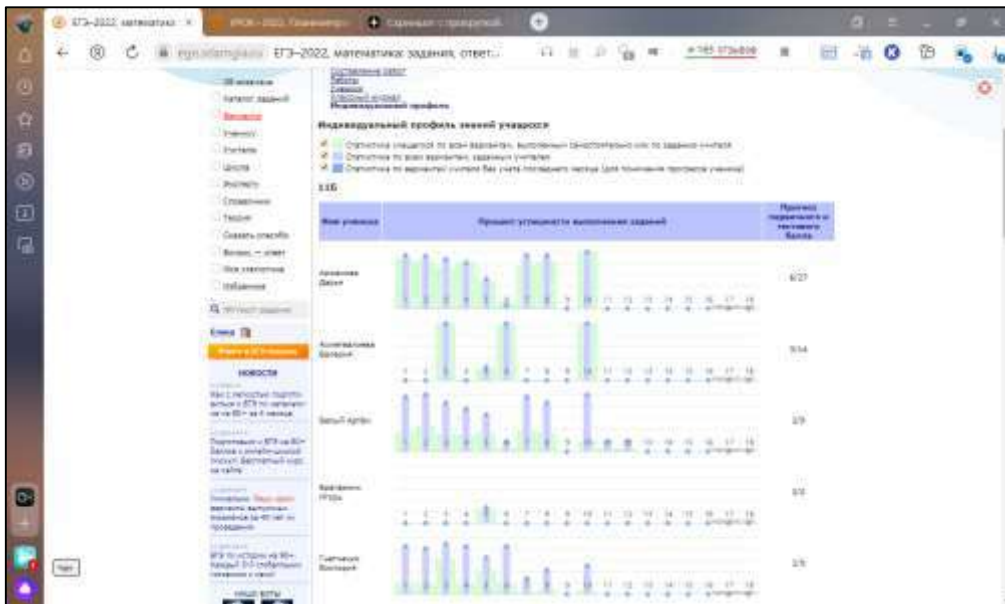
ЕГЭ–2022, математика

ЕГЭ–2022, математика: задания, ответ...

Индивидуальный профиль знаний учащихся

11Б

| Имя ученика | Процент успешности выполнения заданий | Прогноз первичного и тестового балла |
|---|---|---|
| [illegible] | 1 2 3 4 5 6 7 8 9 10 11 12 13 14 15 16 17 18 | 6/27 |
| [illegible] | 1 2 3 4 5 6 7 8 9 10 11 12 13 14 15 16 17 18 | 5/14 |
| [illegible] | 1 2 3 4 5 6 7 8 9 10 11 12 13 14 15 16 17 18 | 2/9 |
| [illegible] | 1 2 3 4 5 6 7 8 9 10 11 12 13 14 15 16 17 18 | 0/0 |
| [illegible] | 1 2 3 4 5 6 7 8 9 10 11 12 13 14 15 16 17 18 | 2/9 |

НОВОСТИ